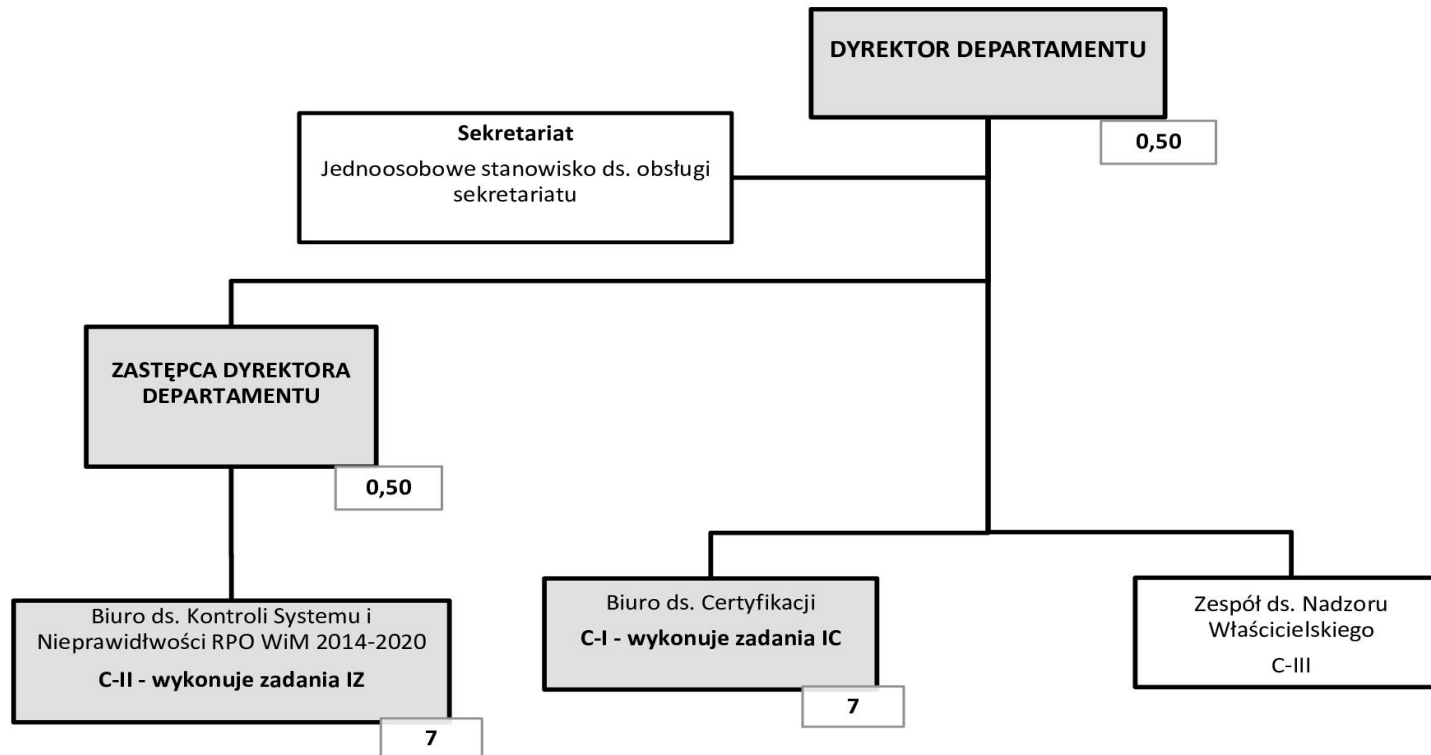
DYREKTOR DEPARTAMENTU

0,50

Sekretariat
Jednoosobowe stanowisko ds. obsługi sekretariatu

ZASTĘPCA DYREKTORA DEPARTAMENTU

0,50

Biuro ds. Kontroli Systemu i Nieprawidłowości RPO WiM 2014-2020
C-II - wykonuje zadania IZ

7

Biuro ds. Certyfikacji
C-I - wykonuje zadania IC

7

Zespół ds. Nadzoru Właścicielskiego
C-III